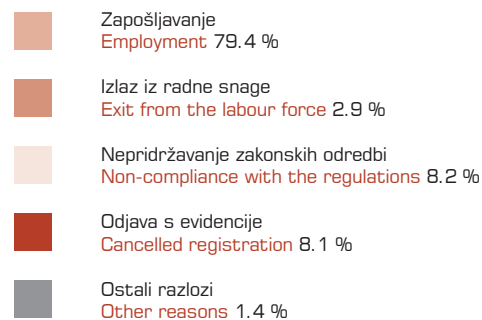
Zapošljavanje
Employment 79.4 %

Izlaz iz radne snage
Exit from the labour force 2.9 %

Nepridržavanje zakonskih odredbi
Non-compliance with the regulations 8.2 %

Odjava s evidencije
Cancelled registration 8.1 %

Ostali razlozi
Other reasons 1.4 %